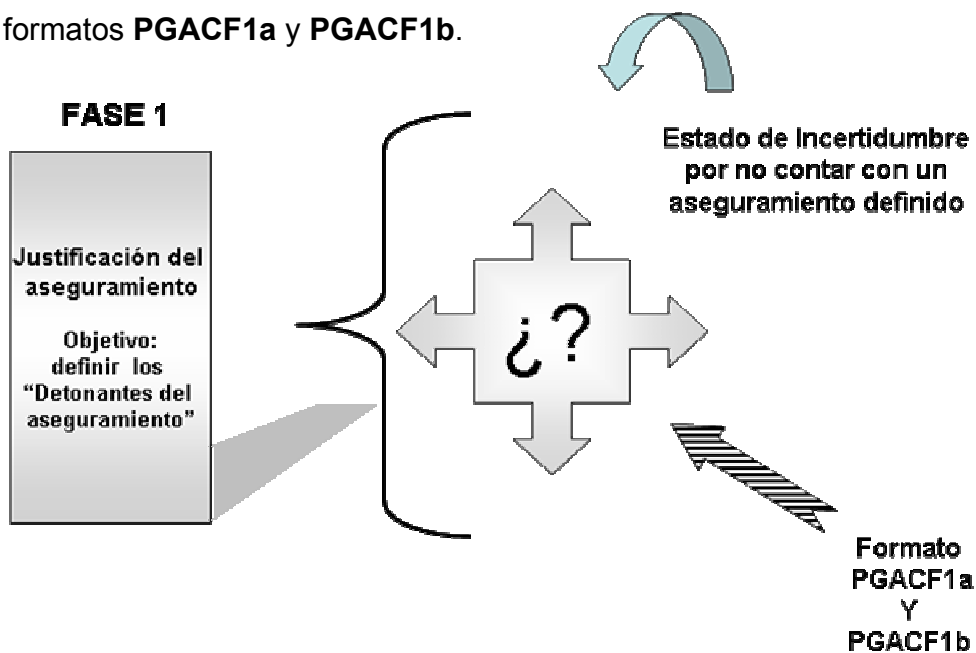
formatos **PGACF1a** y **PGACF1b**.

FASE 1

Justificación del aseguramiento

Objetivo: definir los "Detonantes del aseguramiento"

Estado de Incertidumbre por no contar con un aseguramiento definido

¿?

Formato PGACF1a Y PGACF1b